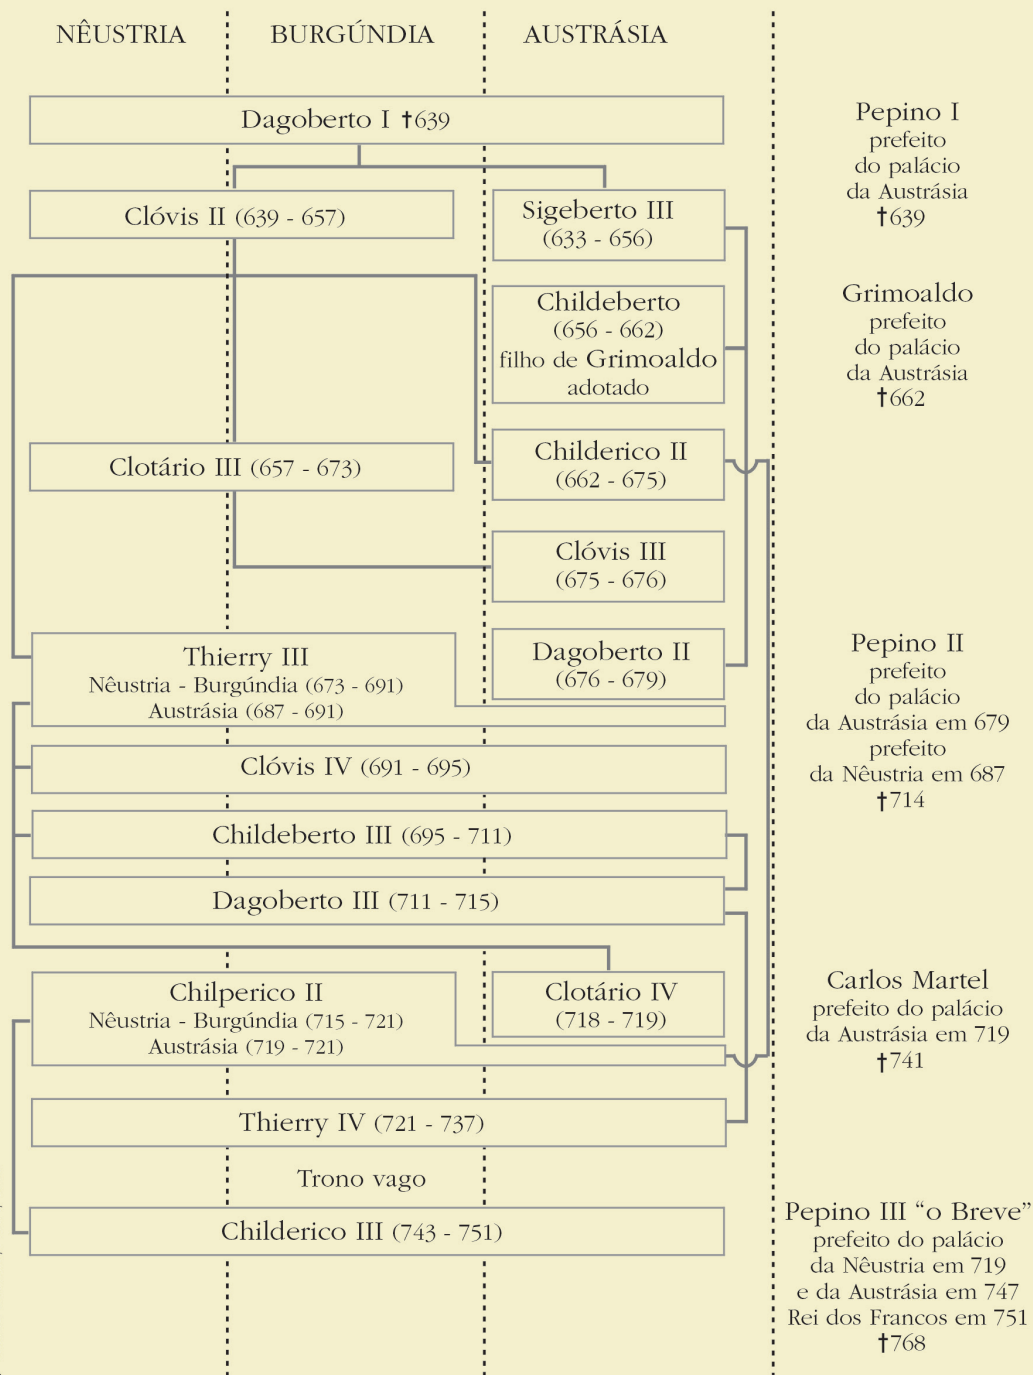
NÊUSTRIA BURGÚNDIA AUSTRÁSIA

Dagoberto I †639

Pepino I
prefeito
do palácio
da Austrásia
†639

Clóvis II (639 - 657)

Sigeberto III
(633 - 656)

Childeberto
(656 - 662)
filho de Grimoaldo
adotado

Grimoaldo
prefeito
do palácio
da Austrásia
†662

Clotário III (657 - 673)

Childerico II
(662 - 675)

Clóvis III
(675 - 676)

Thierry III
Nêustria - Burgúndia (673 - 691)
Austrásia (687 - 691)

Dagoberto II
(676 - 679)

Pepino II
prefeito
do palácio
da Austrásia em 679
prefeito
da Nêustria em 687
†714

Clóvis IV (691 - 695)

Childeberto III (695 - 711)

Dagoberto III (711 - 715)

Chilperico II
Nêustria - Burgúndia (715 - 721)
Austrásia (719 - 721)

Clotário IV
(718 - 719)

Carlos Martel
prefeito do palácio
da Austrásia em 719
†741

Thierry IV (721 - 737)

Trono vago

Childerico III (743 - 751)

Pepino III "o Breve"
prefeito do palácio
da Nêustria em 719
e da Austrásia em 747
Rei dos Francos em 751
†768